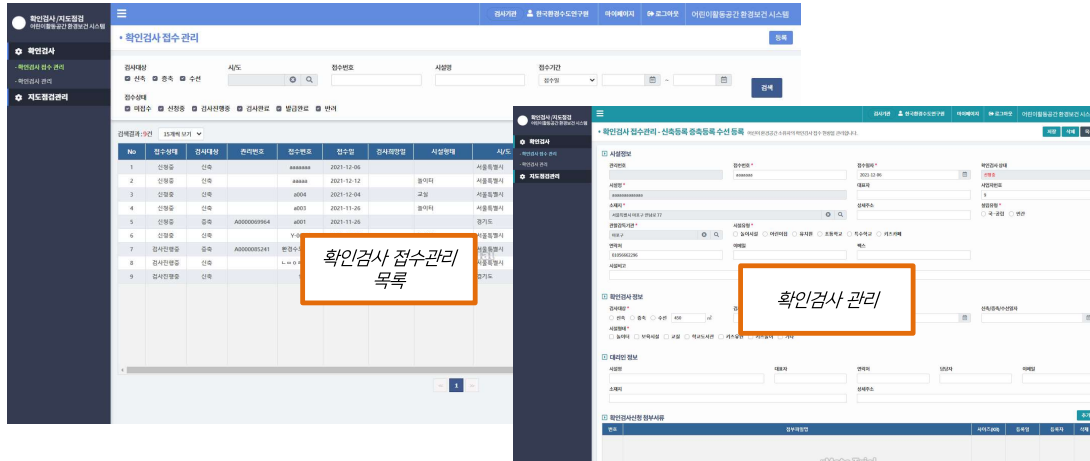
확인검사 /지도점검
어린이활동공간 환경보건 시스템

검사기관 한국환경수도연구원 마이페이지 로그아웃 어린이활동공간 환경보건 시스템

확인검사
- 확인검사 접수 관리
- 확인검사 관리
지도점검관리

• 확인검사 접수 관리

등록

검사대상 ☑ 신축 ☑ 증축 ☑ 수선
시/도
접수번호
시설명
접수기간 접수일 ~
접수상태 ☑ 미접수 ☑ 신청중 ☑ 검사진행중 ☑ 검사완료 ☑ 발급완료 ☑ 반려
검색

검색결과 : 9건 15개씩 보기

| No | 접수상태 | 검사대상 | 관리번호 | 접수번호 | 접수일 | 검사희망일 | 시설명 | 시/도 |
|---|---|---|---|---|---|---|---|---|
| 1 | 신청중 | 신축 | | aaaaaaa | 2021-12-06 | | | 서울특별시 |
| 2 | 신청중 | 신축 | | aaaaa | 2021-12-12 | | 놀이터 | 서울특별시 |
| 3 | 신청중 | 신축 | | a004 | 2021-12-04 | | 교실 | 서울특별시 |
| 4 | 신청중 | 신축 | | a003 | 2021-11-26 | | 놀이터 | 서울특별시 |
| 5 | 신청중 | 증축 | A0000069964 | a001 | 2021-11-26 | | | 경기도 |
| 6 | 신청중 | 신축 | | Y-0 | | | | 서울특별시 |
| 7 | 검사진행중 | 신축 | A0000085241 | 한경수 | | | | 서울특별시 |
| 8 | 검사진행중 | 신축 | | | | | | 서울특별시 |
| 9 | 검사진행중 | 신축 | | | | | | 경기도 |

1

확인검사 접수관리 목록

• 확인검사 접수관리 - 신축등록 증축등록 수선 등록

저장 삭제

시설정보
관리번호 접수번호 * 접수일자 * 2021-12-06 확인검사 상태 신청중
시설명 * 대표자 사업자번호
소재지 * 상세주소 설립유형 * ○ 국·공립 ○ 민간
관할감독기관 * 시설유형 * ○ 놀이시설 ○ 어린이집 ○ 유치원 ○ 초등학교 ○ 특수학교 ○ 키즈카페
연락처 이메일 팩스
시설비고

확인검사 정보
검사대상 * ○ 신축 ○ 증축 ○ 수선 신축/증축/수선일자
시설형태 * ☐ 놀이터 ☐ 보육시설 ☐ 교실 ☐ 학교도서관 ☐ 키즈카페 ☐ 기타

대리인 정보
사업명 대표자 연락처 담당자 이메일
소재지 상세주소

확인검사신청 첨부서류
번호 첨부파일명 사이즈(KB) 등록일 등록자 삭제

확인검사 관리